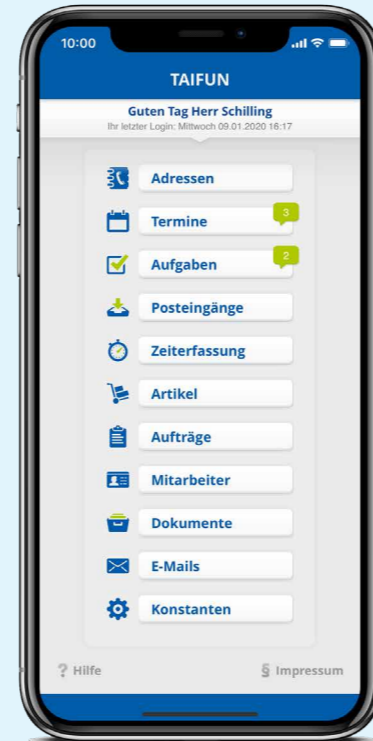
10:00

TAIFUN

Guten Tag Herr Schilling
Ihr letzter Login: Mittwoch 09.01.2020 16:17

Adressen

Termine 3

Aufgaben 2

Posteingänge

Zeiterfassung

Artikel

Aufträge

Mitarbeiter

Dokumente

E-Mails

Konstanten

? Hilfe

§ Impressum